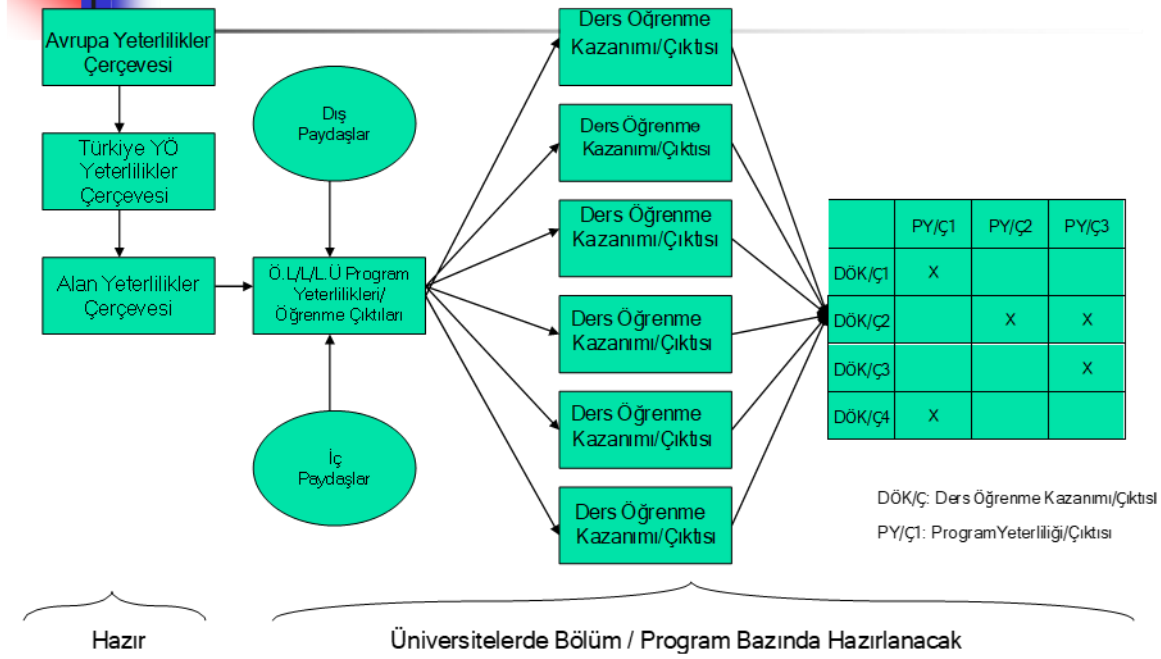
Avrupa Yeterlilikler Çerçevesi

Türkiye YÖ Yeterlilikler Çerçevesi

Alan Yeterlilikler Çerçevesi

Dış Paydaşlar

Ö.L/L/L.Ü Program Yeterlilikleri/ Öğrenme Çıktıları

İç Paydaşlar

Ders Öğrenme Kazanımı/Çıktısı

Ders Öğrenme Kazanımı/Çıktısı

Ders Öğrenme Kazanımı/Çıktısı

Ders Öğrenme Kazanımı/Çıktısı

Ders Öğrenme Kazanımı/Çıktısı

Ders Öğrenme Kazanımı/Çıktısı

| | PY/Ç1 | PY/Ç2 | PY/Ç3 |
|---|---|---|---|
| DÖK/Ç1 | X | | |
| DÖK/Ç2 | | X | X |
| DÖK/Ç3 | | | X |
| DÖK/Ç4 | X | | |

DÖK/Ç: Ders Öğrenme Kazanımı/Çıktısı

PY/Ç1: ProgramYeterliliği/Çıktısı

Hazır

Üniversitelerde Bölüm / Program Bazında Hazırlanacak